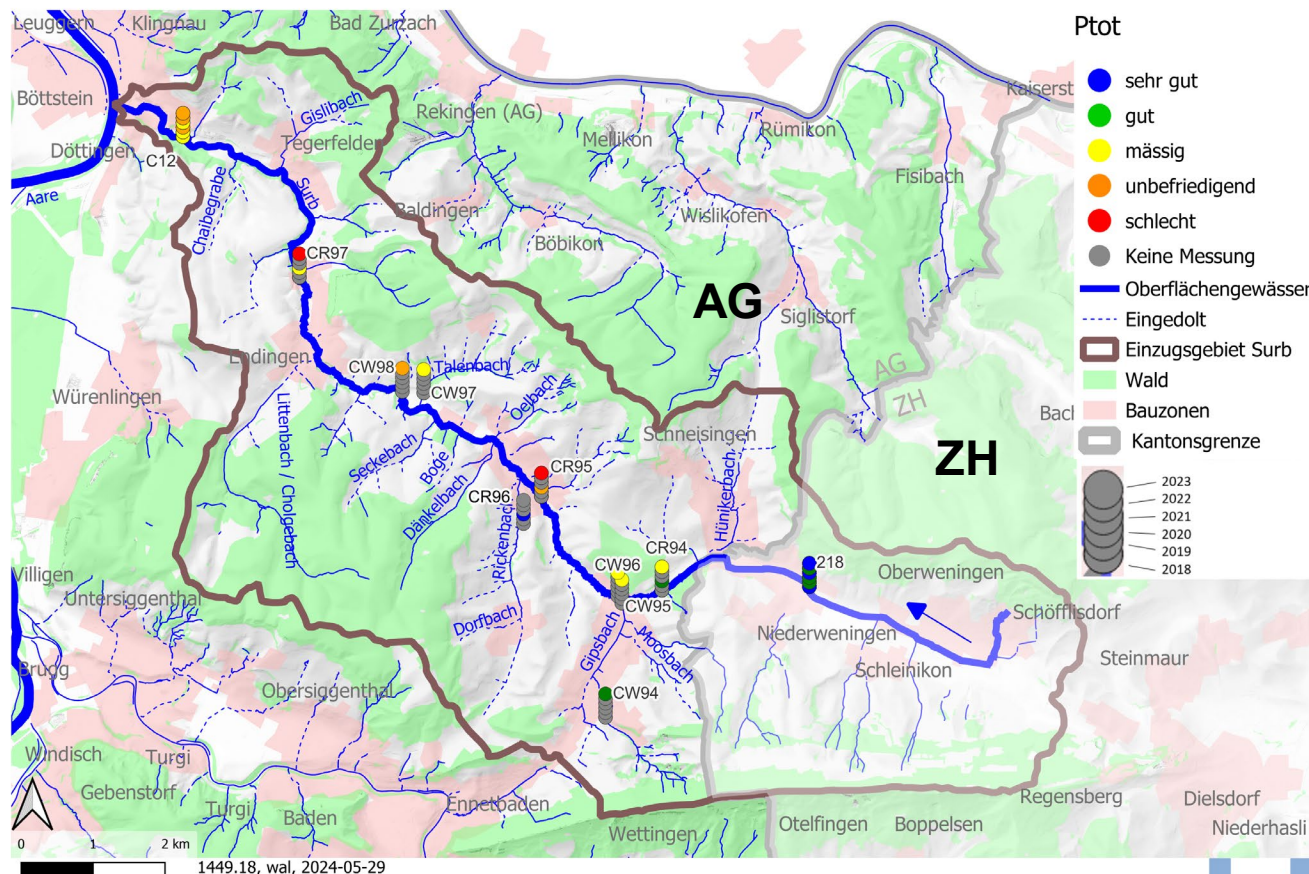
Leuggern Klingnau Bad Zurzach
Böttstein
Döttingen
C12
Aare
Gislibach
Tegerfelden
Rekingen (AG)
Mellikon
Rümikon
Kaiserst
Fisibach
Surb
Chaibegrabe
Baldingen
Böbikon
Wislikofen
CR97
AG
Siglistorf
Endingen
CW98
Talenbach
CW97
Oelbach
Würenlingen
Littenbach / Chollgebach
Seckebach
Boge
Dänkelbach
Schneisingen
Hünikerbach
AG
ZH
Bach
ZH
CR95
CR96
Rickenbach
CR94
CW96
CW95
218
Oberweningen
Villigen
Untersiggenthal
Dorfbach
Gipsbach
Moosbach
Niederweningen
Schöfflisdorf
Schleinikon
Steinmaur
Brugg
Obersiggenthal
CW94
Windisch
Turgi
Gebenstorf
Turgi
Baden
Ennetbaden
Wettingen
Otelfingen
Boppelsen
Regensberg
Dielsdorf
Niederhasli
0 1 2 km
1449.18, wal, 2024-05-29

Ptot
sehr gut
gut
mässig
unbefriedigend
schlecht
Keine Messung
Oberflächengewässer
Eingedolt
Einzugsgebiet Surb
Wald
Bauzonen
Kantonsgrenze
2023
2022
2021
2020
2019
2018